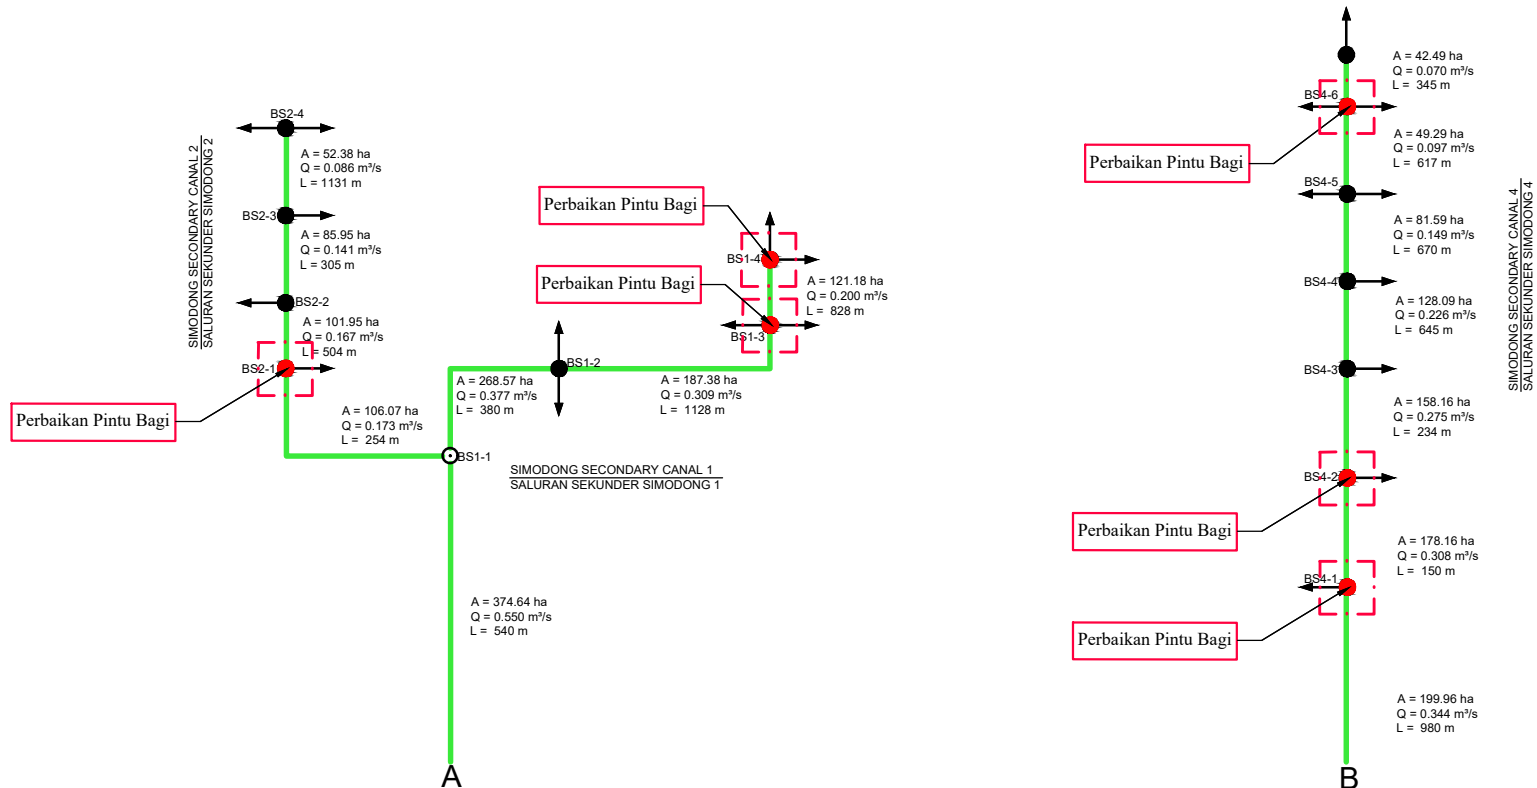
BS2-4

A = 52.38 ha
Q = 0.086 m³/s
L = 1131 m

BS2-3

A = 85.95 ha
Q = 0.141 m³/s
L = 305 m

BS2-2

A = 101.95 ha
Q = 0.167 m³/s
L = 504 m

BS2-1

SIMODONG SECONDARY CANAL 2
SALURAN SEKUNDER SIMODONG 2

Perbaikan Pintu Bagi

A = 106.07 ha
Q = 0.173 m³/s
L = 254 m

BS1-1

A = 268.57 ha
Q = 0.377 m³/s
L = 380 m

BS1-2

A = 187.38 ha
Q = 0.309 m³/s
L = 1128 m

Perbaikan Pintu Bagi

BS1-4

Perbaikan Pintu Bagi

A = 121.18 ha
Q = 0.200 m³/s
L = 828 m

BS1-3

SIMODONG SECONDARY CANAL 1
SALURAN SEKUNDER SIMODONG 1

A = 374.64 ha
Q = 0.550 m³/s
L = 540 m

A

A = 42.49 ha
Q = 0.070 m³/s
L = 345 m

BS4-6

Perbaikan Pintu Bagi

A = 49.29 ha
Q = 0.097 m³/s
L = 617 m

BS4-5

A = 81.59 ha
Q = 0.149 m³/s
L = 670 m

BS4-4

A = 128.09 ha
Q = 0.226 m³/s
L = 645 m

BS4-3

A = 158.16 ha
Q = 0.275 m³/s
L = 234 m

BS4-2

Perbaikan Pintu Bagi

A = 178.16 ha
Q = 0.308 m³/s
L = 150 m

BS4-1

Perbaikan Pintu Bagi

A = 199.96 ha
Q = 0.344 m³/s
L = 980 m

B

SIMODONG SECONDARY CANAL 4
SALURAN SEKUNDER SIMODONG 4